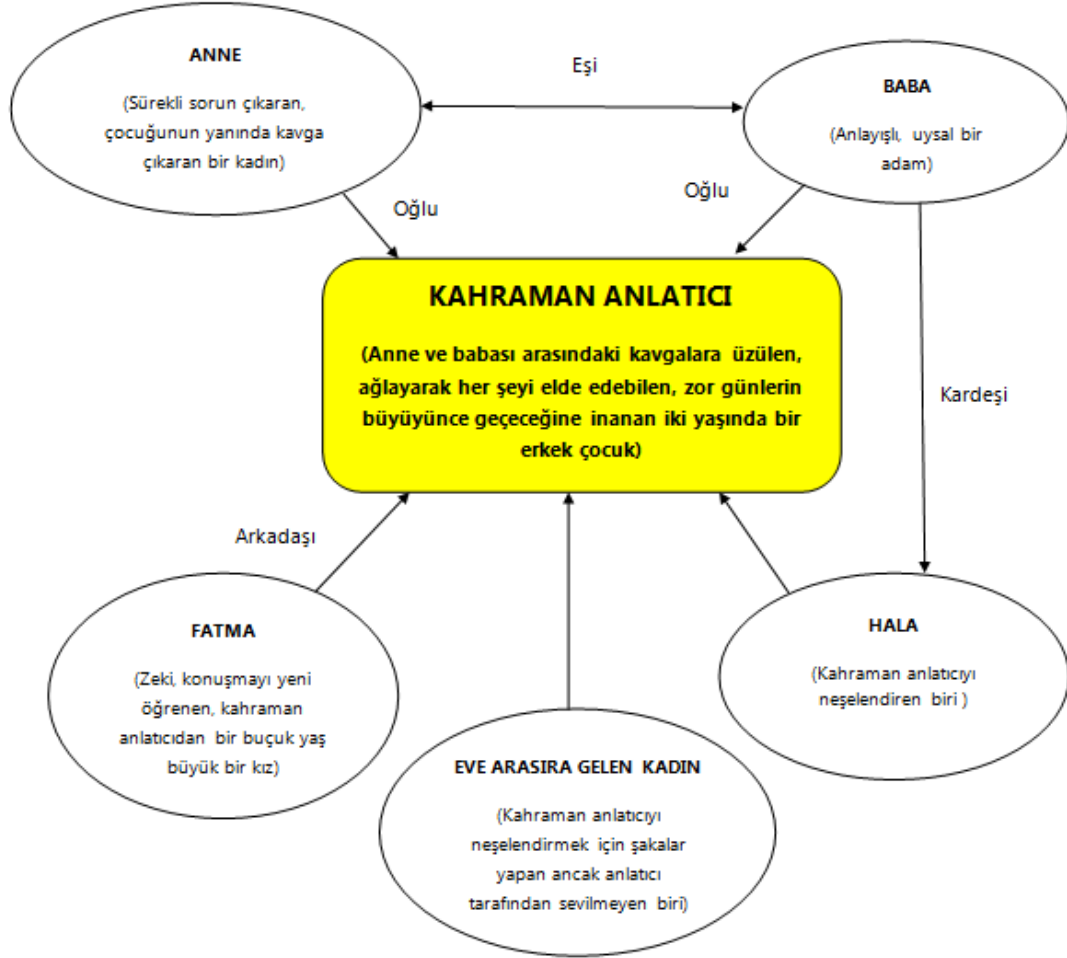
ANNE

(Sürekli sorun çıkaran, çocuğunun yanında kavga çıkaran bir kadın)

Eşi

BABA

(Anlayışlı, uysal bir adam)

Oğlu

Oğlu

KAHRAMAN ANLATICI

(Anne ve babası arasındaki kavgalara üzülen, ağlayarak her şeyi elde edebilen, zor günlerin büyüyünce geçeceğine inanan iki yaşında bir erkek çocuk)

Kardeşi

Arkadaşı

FATMA

(Zeki, konuşmayı yeni öğrenen, kahraman anlatıcıdan bir buçuk yaş büyük bir kız)

HALA

(Kahraman anlatıcıyı neşelendiren biri )

EVE ARASIRA GELEN KADIN

(Kahraman anlatıcıyı neşelendirmek için şakalar yapan ancak anlatıcı tarafından sevilmeyen biri)